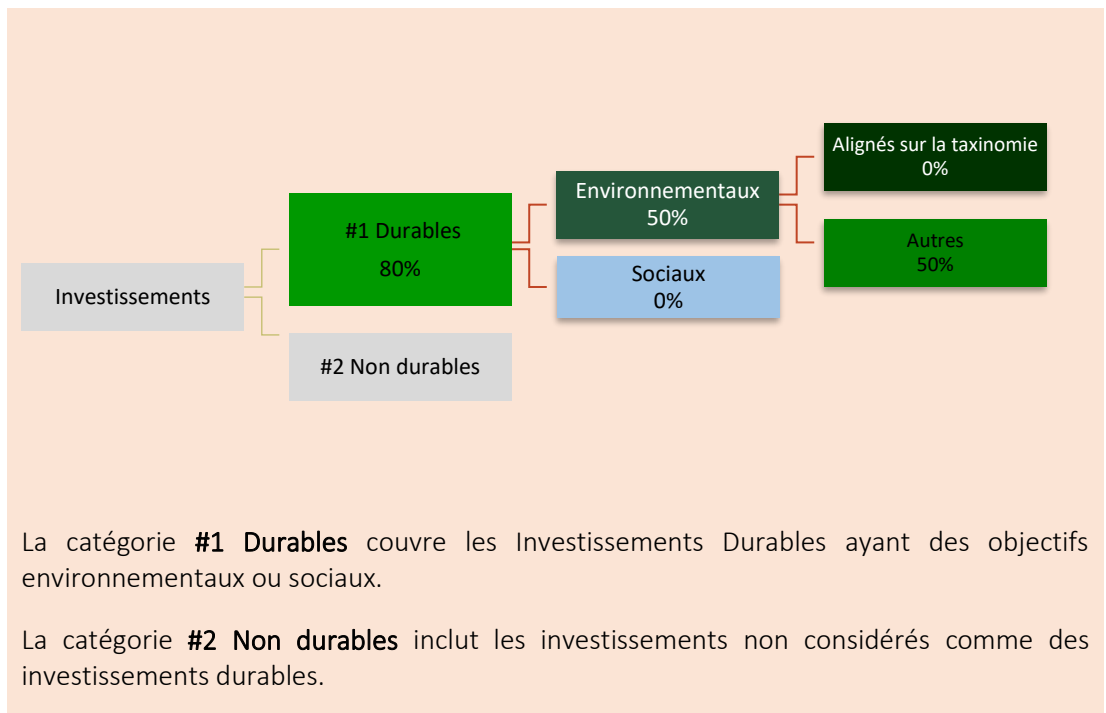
Investissements

#1 Durables
80%

#2 Non durables

Environnementaux
50%

Sociaux
0%

Alignés sur la taxinomie
0%

Autres
50%

La catégorie **#1 Durables** couvre les Investissements Durables ayant des objectifs environnementaux ou sociaux.

La catégorie **#2 Non durables** inclut les investissements non considérés comme des investissements durables.